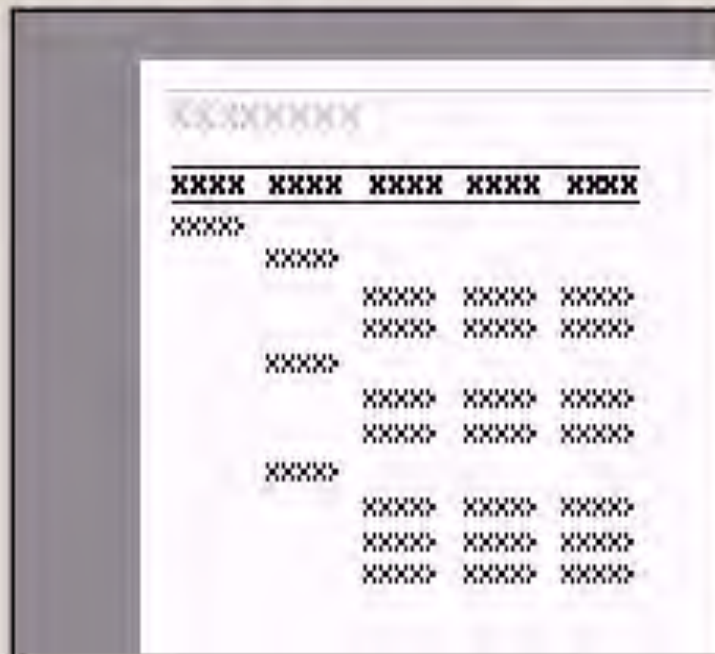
XXXXXXXX

| XXXX | XXXX | XXXX | XXXX | XXXX |
|---|---|---|---|---|
| XXXX> | | | | |
| | XXXX> | | | |
| | | XXXX> | XXXX> | XXXX> |
| | | XXXX> | XXXX> | XXXX> |
| | XXXX> | | | |
| | | XXXX> | XXXX> | XXXX> |
| | | XXXX> | XXXX> | XXXX> |
| | XXXX> | | | |
| | | XXXX> | XXXX> | XXXX> |
| | | XXXX> | XXXX> | XXXX> |
| | | XXXX> | XXXX> | XXXX> |